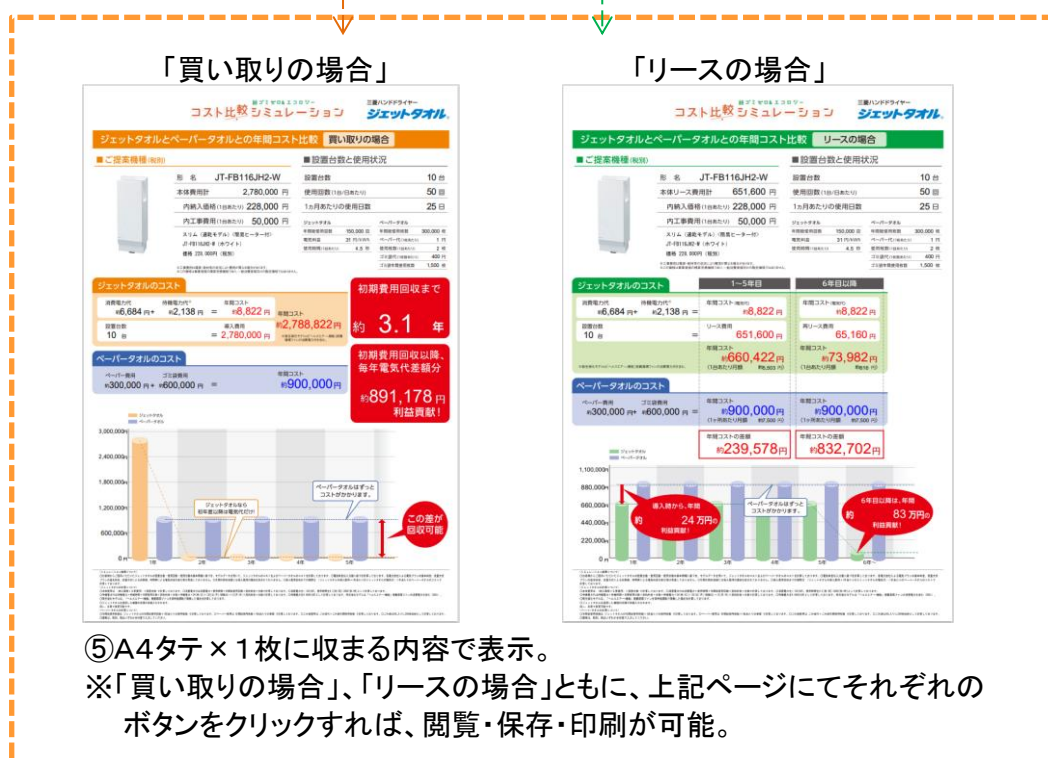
「買い取りの場合」

コスト比較シミュレーション
三菱ハンドドライヤー ジェットタオル

ジェットタオルとペーパータオルとの年間コスト比較 買い取りの場合

■ご提案機種
形名 JT-FB116JH2-W
本体費用計 2,780,000 円
内納入価格 228,000 円
内工事費用 50,000 円

■設置台数と使用状況
設置台数 10 台
使用回数 50 回
1カ月あたりの使用日数 25 日

ジェットタオルのコスト
消費電力代 約6,684 円 + 待機電力代 約2,138 円 = 年間コスト 約8,822 円
設置台数 10 台 = 導入費用 2,780,000 円
年間コスト 約2,788,822 円

初期費用回収まで 約 3.1 年

ペーパータオルのコスト
ペーパー費用 約300,000 円 + ゴミ処理費 約600,000 円 = 年間コスト 約900,000 円

初期費用回収以降、毎年電気代差額分 約891,178 円 利益貢献!

3,000,000
2,400,000
1,800,000
1,200,000
600,000
0

ペーパータオルはずっとコストがかかります。
この差が回収可能

「リースの場合」

コスト比較シミュレーション
三菱ハンドドライヤー ジェットタオル

ジェットタオルとペーパータオルとの年間コスト比較 リースの場合

■ご提案機種
形名 JT-FB116JH2-W
本体リース費用計 651,600 円
内納入価格 228,000 円
内工事費用 50,000 円

■設置台数と使用状況
設置台数 10 台
使用回数 50 回
1カ月あたりの使用日数 25 日

ジェットタオルのコスト
1〜5年目
6年目以降
約6,684 円 + 約2,138 円 = 年間コスト 約8,822 円
10 台 = リース費用 651,600 円
年間コスト 約660,422 円
年間コスト 約8,822 円
再リース費用 65,160 円
年間コスト 約73,982 円

ペーパータオルのコスト
約300,000 円 + 約600,000 円 = 年間コスト 約900,000 円
年間コスト 約900,000 円
年間コストの差額 約239,578 円
年間コストの差額 約832,702 円

1,100,000
880,000
660,000
440,000
220,000
0
導入時から、年間 約 24 万円の 利益貢献!
ペーパータオルはずっとコストがかかります。
6年目以降は、年間 約 83 万円の 利益貢献!

⑤A4タテ×1枚に収まる内容で表示。
※「買い取りの場合」、「リースの場合」ともに、上記ページにてそれぞれのボタンをクリックすれば、閲覧・保存・印刷が可能。